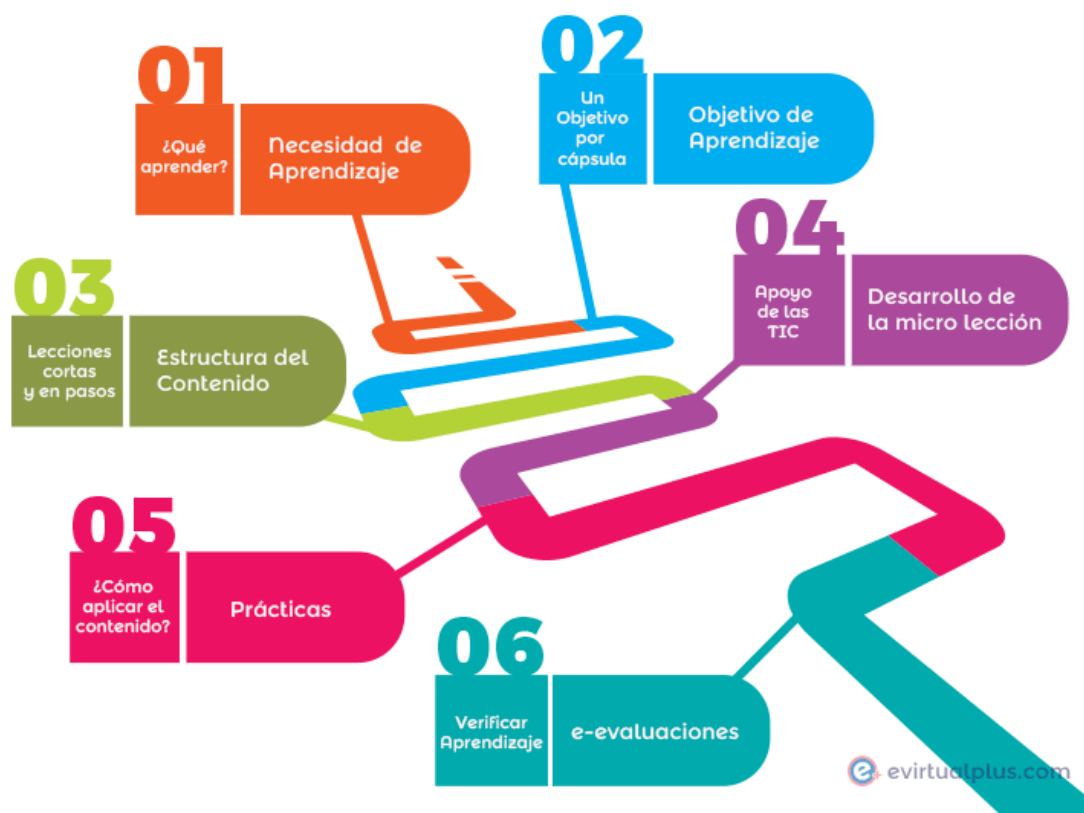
01
¿Qué aprender?
Necesidad de Aprendizaje

02
Un Objetivo por cápsula
Objetivo de Aprendizaje

03
Lecciones cortas y en pasos
Estructura del Contenido

04
Apoyo de las TIC
Desarrollo de la micro lección

05
¿Cómo aplicar el contenido?
Prácticas

06
Verificar Aprendizaje
e-evaluaciones

evirtualplus.com